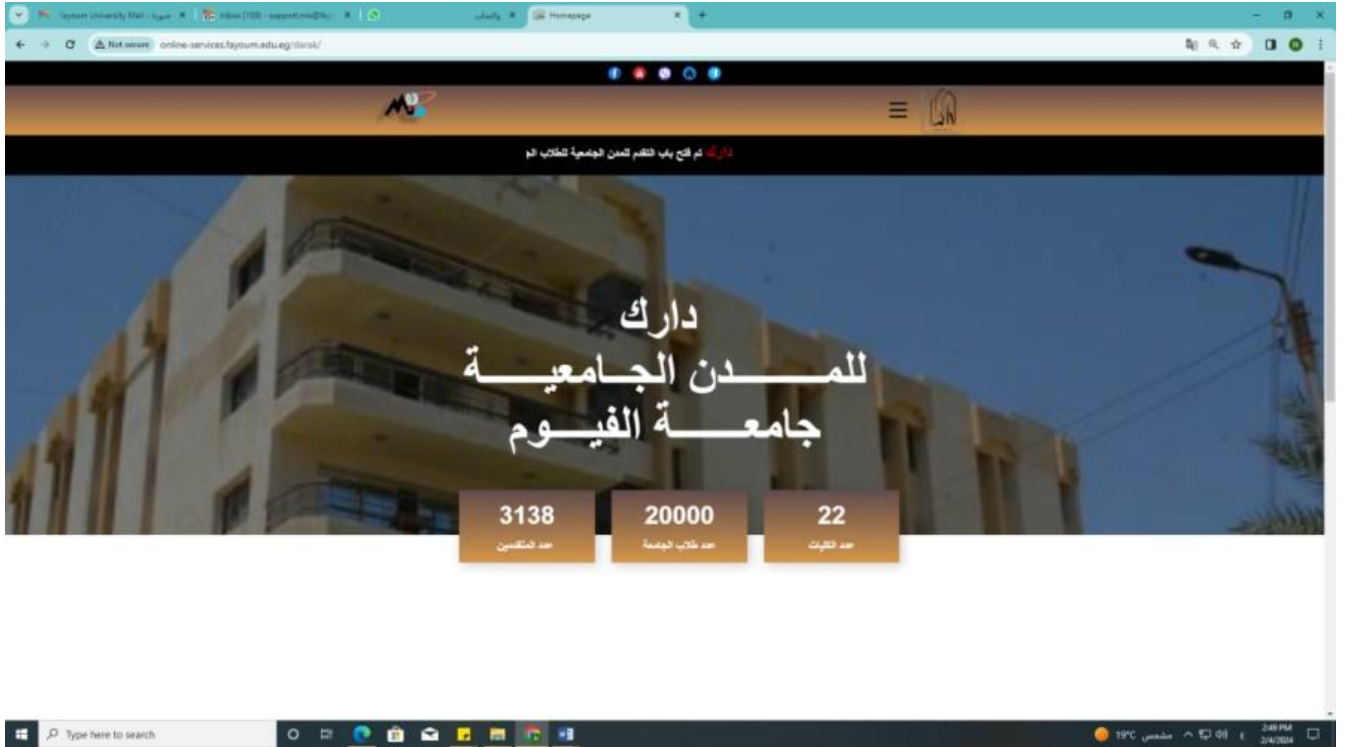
Fayoum University Mail - صورة ×
Inbox (759) - support.mis@fay... ×
واتساب ×
Homepage ×
+

Not secure online-services.fayoum.edu.eg/darsk/

دارك تم فتح باب التقدم للمدن الجامعية للطلاب الم

دارك
للمـــدن الجامعيـــة
جامعـــة الفيــوم

3138
عدد المتقدمين

20000
عدد طلاب الجامعة

22
عدد الكليات

Type here to search
19°C مشمس
2:49 PM
2/4/2024